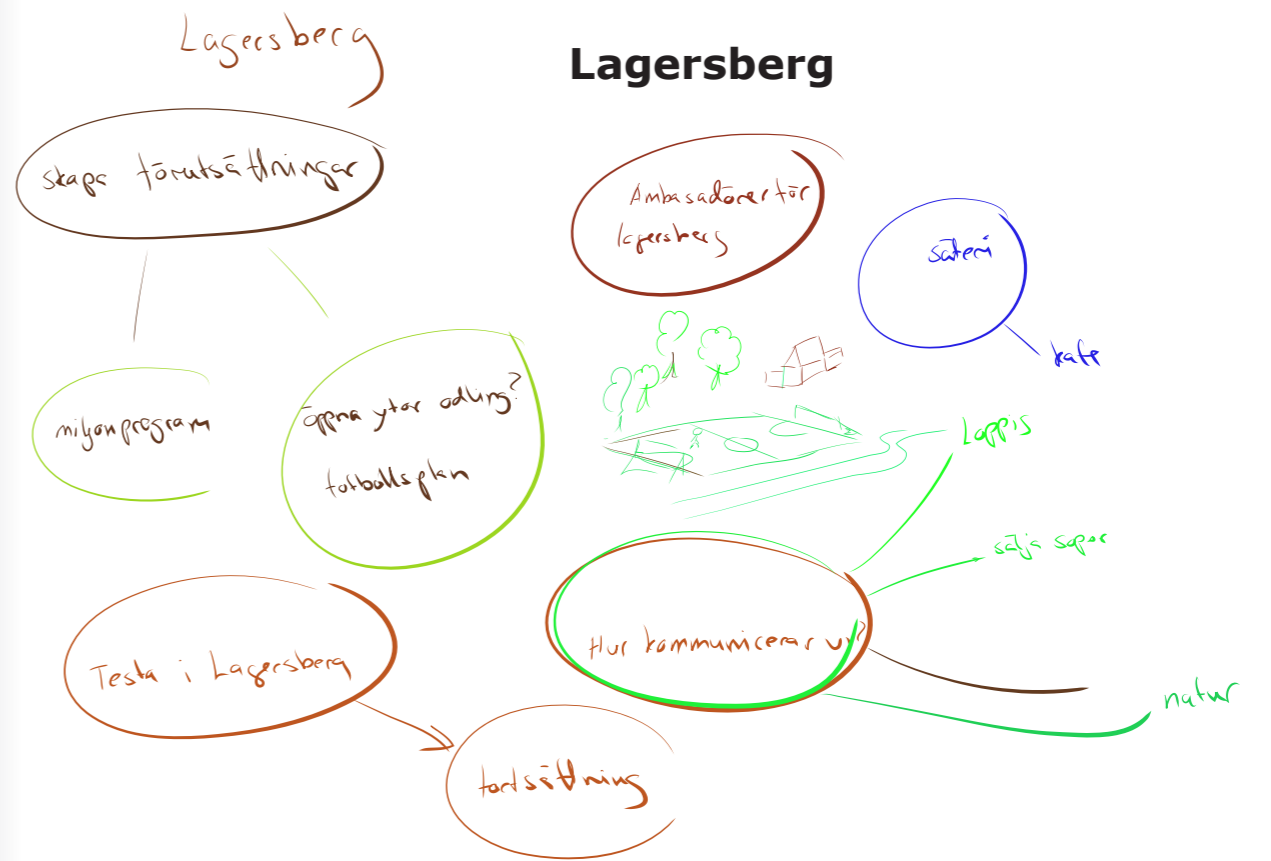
Lagersberg

Lagersberg

skapa förutsättningar

miljonprogram

öppna ytor odling?

fotbollsplan

Ambasadörer för lagersberg

soteri

kafe

Lappis

sälja sapor

Hur kommunicerar vi?

natur

Testa i Lagersberg

fortsättning